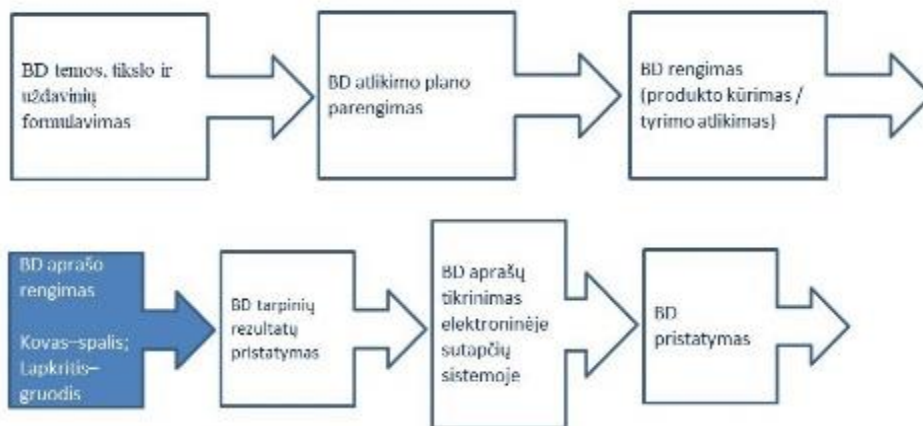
BD temos, tikslo ir uždavinių formulavimas

BD atlikimo plano parengimas

BD rengimas (produkto kūrimas / tyrimo atlikimas)

BD aprašo rengimas

Kovas–spalis; Lapkritis–gruodis

BD tarpinių rezultatų pristatymas

BD aprašų tikrinimas elektroninėje sutapčių sistemoje

BD pristatymas